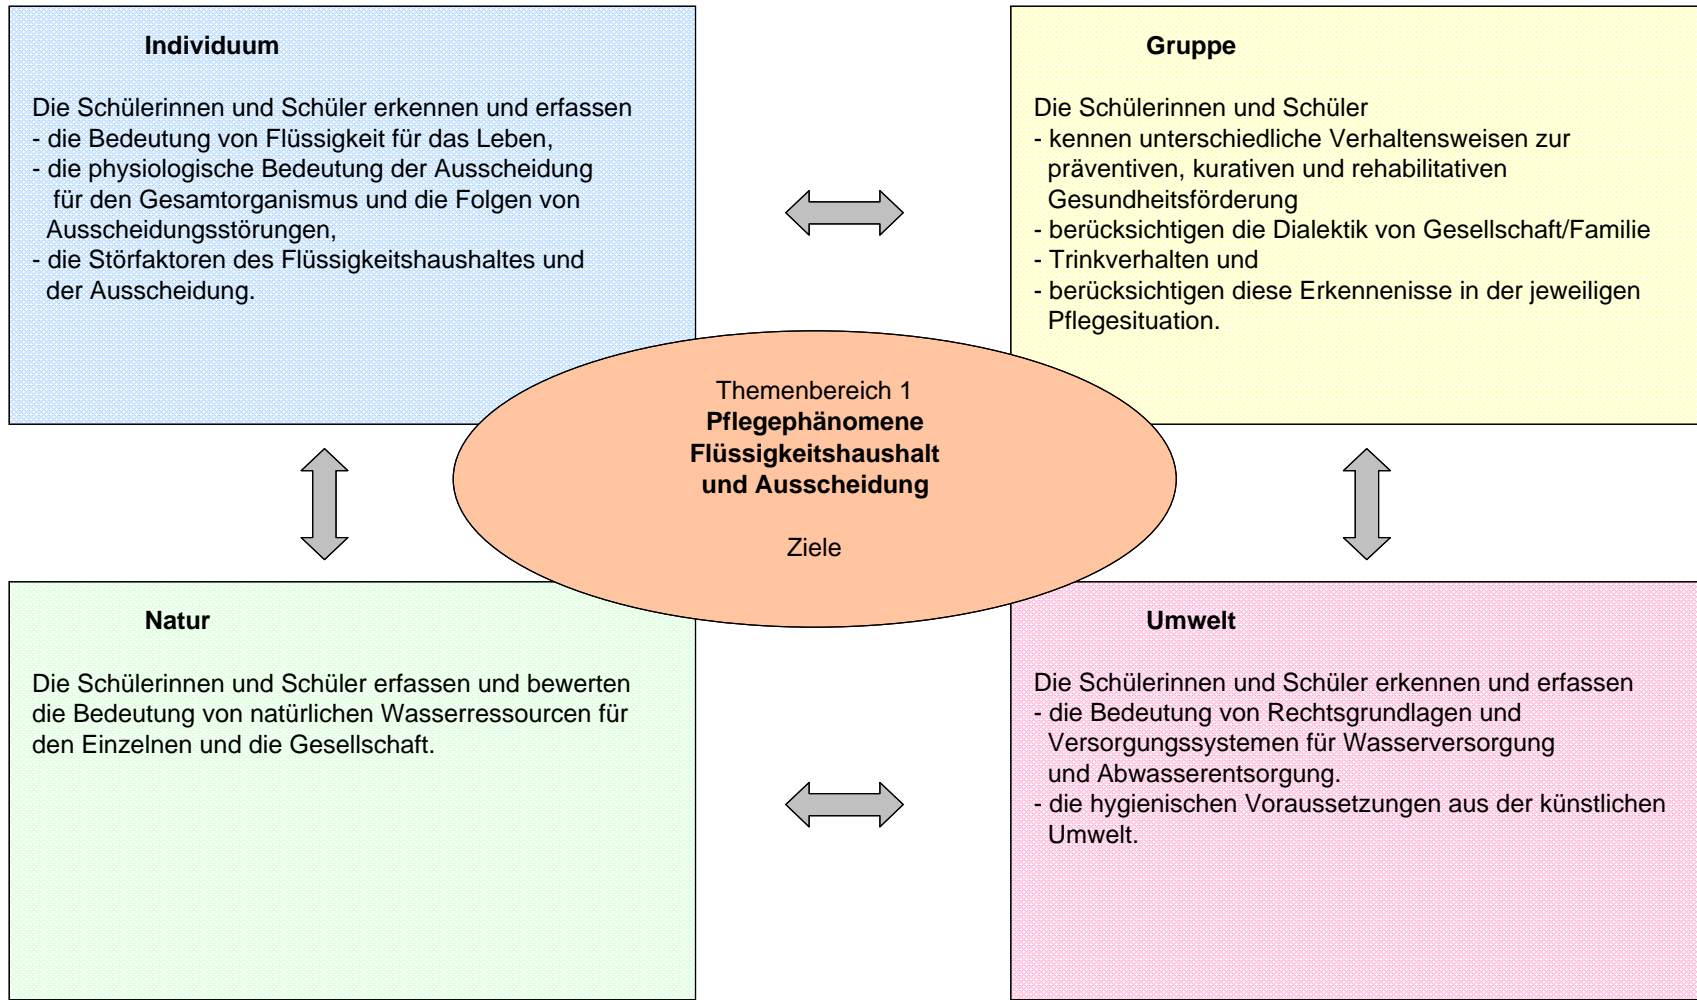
Individuum

Die Schülerinnen und Schüler erkennen und erfassen
- die Bedeutung von Flüssigkeit für das Leben,
- die physiologische Bedeutung der Ausscheidung für den Gesamtorganismus und die Folgen von Ausscheidungsstörungen,
- die Störfaktoren des Flüssigkeitshaushaltes und der Ausscheidung.

Gruppe

Die Schülerinnen und Schüler
- kennen unterschiedliche Verhaltensweisen zur präventiven, kurativen und rehabilitativen Gesundheitsförderung
- berücksichtigen die Dialektik von Gesellschaft/Familie
- Trinkverhalten und
- berücksichtigen diese Erkennenisse in der jeweiligen Pflegesituation.

Themenbereich 1
Pflegephänomene
Flüssigkeitshaushalt
und Ausscheidung

Ziele

Natur

Die Schülerinnen und Schüler erfassen und bewerten die Bedeutung von natürlichen Wasserressourcen für den Einzelnen und die Gesellschaft.

Umwelt

Die Schülerinnen und Schüler erkennen und erfassen
- die Bedeutung von Rechtsgrundlagen und Versorgungssystemen für Wasserversorgung und Abwasserentsorgung.
- die hygienischen Voraussetzungen aus der künstlichen Umwelt.